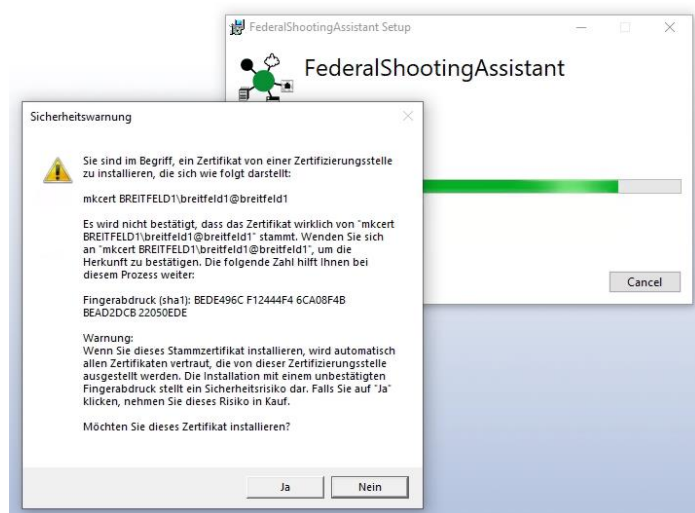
FederalShootingAssistant Setup

FederalShootingAssistant

Cancel

Sicherheitswarnung

Sie sind im Begriff, ein Zertifikat von einer Zertifizierungsstelle zu installieren, die sich wie folgt darstellt:

mkcert BREITFELD1\breitfeld1@breitfeld1

Es wird nicht bestätigt, dass das Zertifikat wirklich von "mkcert BREITFELD1\breitfeld1@breitfeld1" stammt. Wenden Sie sich an "mkcert BREITFELD1\breitfeld1@breitfeld1", um die Herkunft zu bestätigen. Die folgende Zahl hilft Ihnen bei diesem Prozess weiter:

Fingerabdruck (sha1): BEDE496C F12444F4 6CA08F4B BEAD2DCB 22050EDE

Warnung:
Wenn Sie dieses Stammzertifikat installieren, wird automatisch allen Zertifikaten vertraut, die von dieser Zertifizierungsstelle ausgestellt werden. Die Installation mit einem unbestätigten Fingerabdruck stellt ein Sicherheitsrisiko dar. Falls Sie auf "Ja" klicken, nehmen Sie dieses Risiko in Kauf.

Möchten Sie dieses Zertifikat installieren?

Ja

Nein